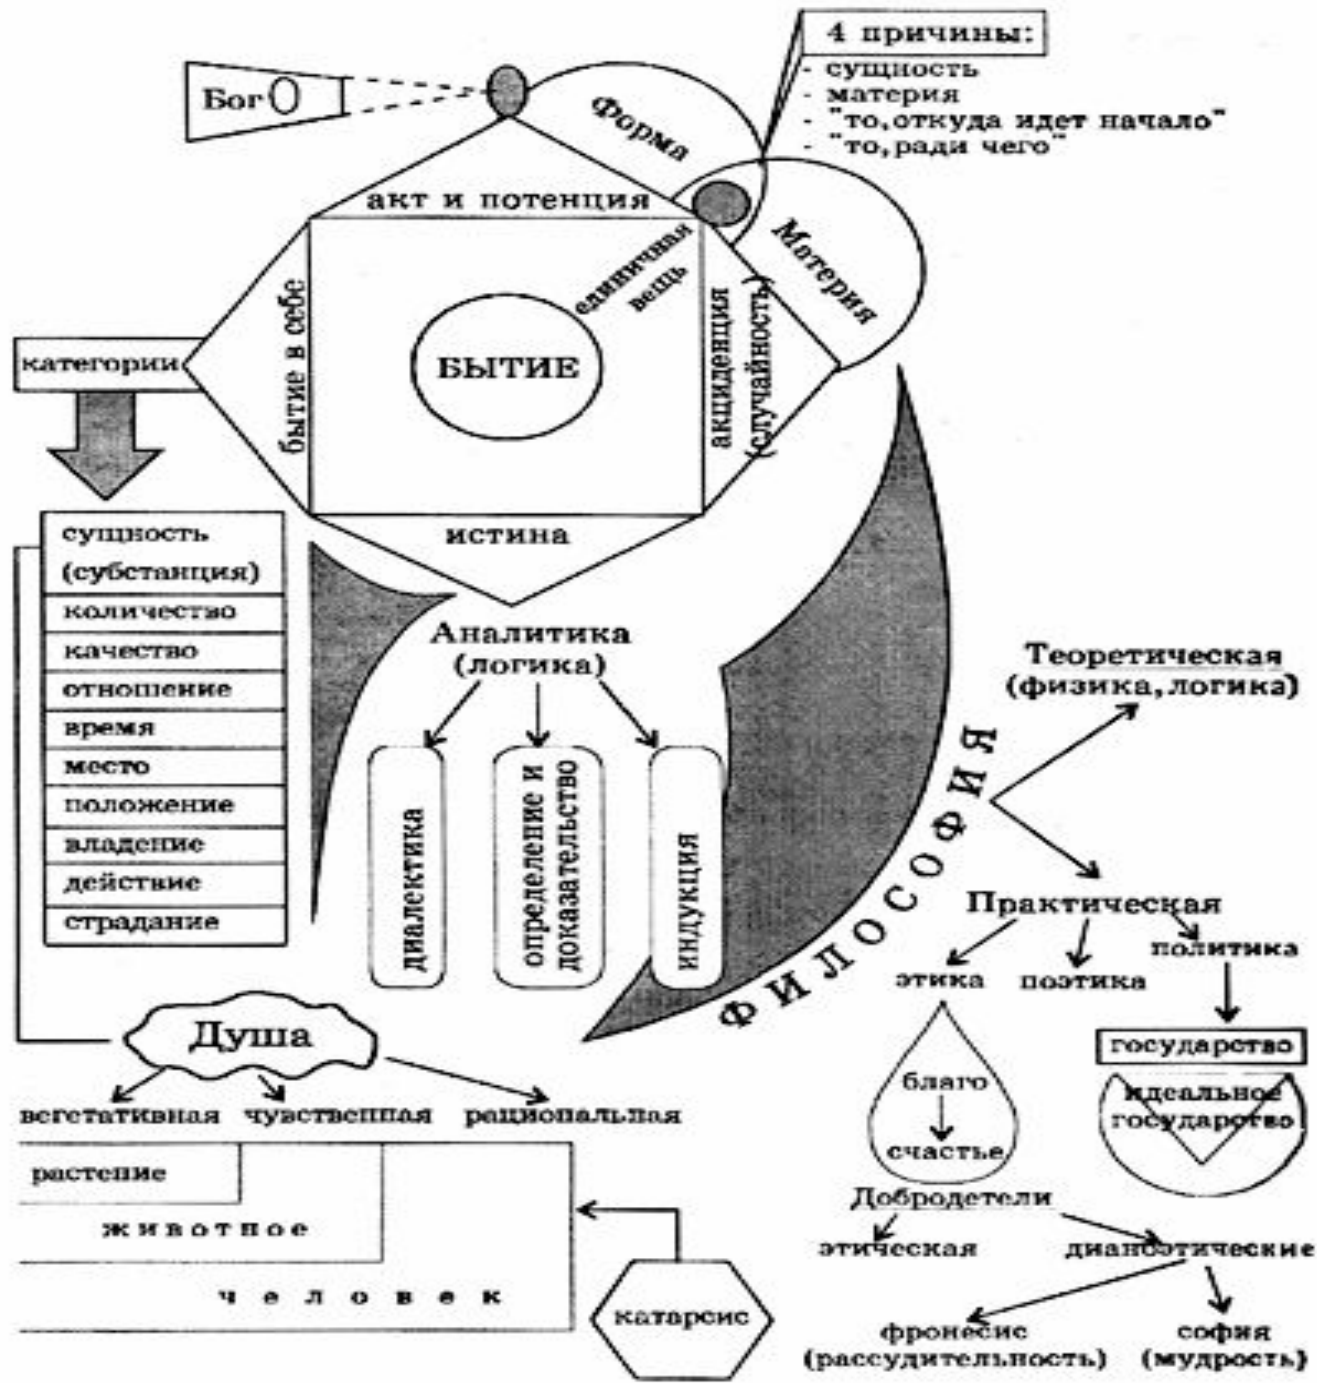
4 причины:
- сущность
- материя
- "то, откуда идет начало"
- "то, ради чего"

Бог

Форма

акт и потенция

единичная вещь

Материя

категории

бытие в себе

БЫТИЕ

акциденция (случайность)

истина

сущность (субстанция)
количество
качество
отношение
время
место
положение
владение
действие
страдание

Аналитика (логика)

диалектика

определение и доказательство

индукция

Теоретическая (физика, логика)

ФИЛОСОФИЯ

Практическая

этика

поэтика

политика

государство

идеальное государство

благо

счастье

Добродетели

этическая

дианоэтические

фронесис (рассудительность)

софия (мудрость)

Душа

вегетативная

чувственная

рациональная

растение

животное

человек

катарсис